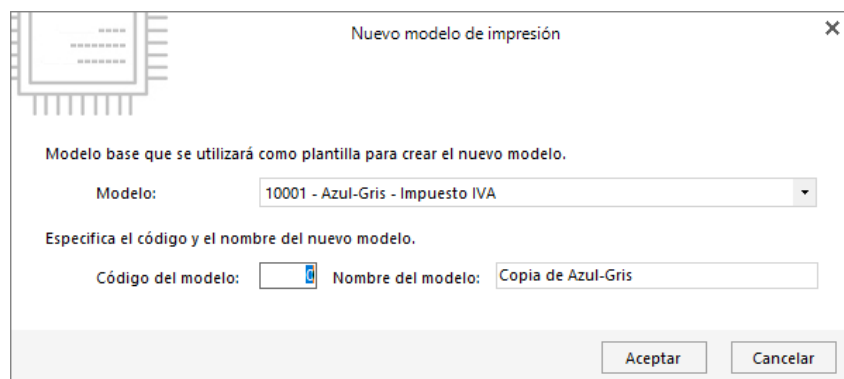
Nuevo modelo de impresión

Modelo base que se utilizará como plantilla para crear el nuevo modelo.

Modelo: 10001 - Azul-Gris - Impuesto IVA

Especifica el código y el nombre del nuevo modelo.

Código del modelo: C Nombre del modelo: Copia de Azul-Gris

Aceptar Cancelar